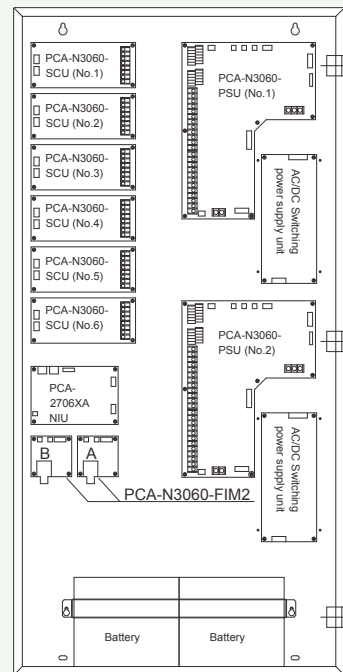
PCA-N3060-SCU (No.1)

PCA-N3060-SCU (No.2)

PCA-N3060-SCU (No.3)

PCA-N3060-SCU (No.4)

PCA-N3060-SCU (No.5)

PCA-N3060-SCU (No.6)

PCA-2706XA NIU

B

A

PCA-N3060-FIM2

PCA-N3060-PSU (No.1)

AC/DC Switching power supply unit

PCA-N3060-PSU (No.2)

AC/DC Switching power supply unit

Battery

Battery